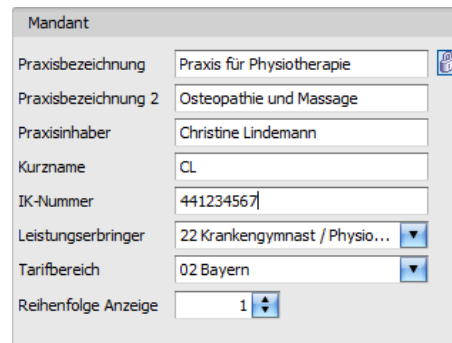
Mandant

Praxisbezeichnung
Praxis für Physiotherapie

Praxisbezeichnung 2
Osteopathie und Massage

Praxisinhaber
Christine Lindemann

Kurzname
CL

IK-Nummer
441234567

Leistungserbringer
22 Krankengymnast / Physio...

Tarifbereich
02 Bayern

Reihenfolge Anzeige
1